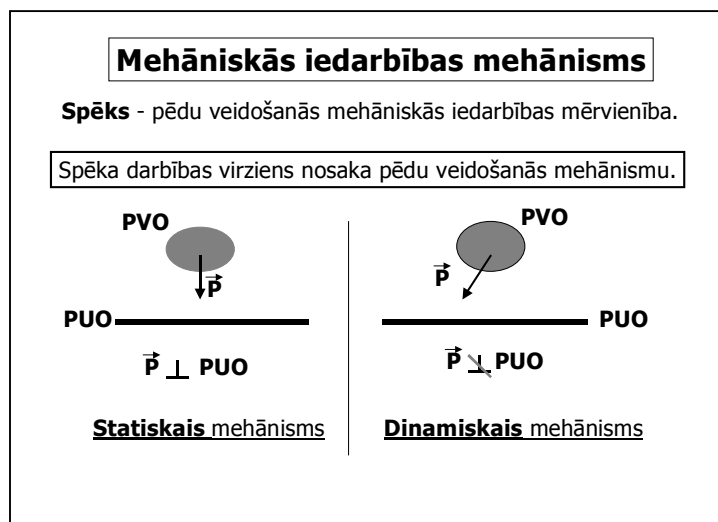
Mehāniskās iedarbības mehānisms

**Spēks** - pēdu veidošanās mehāniskās iedarbības mērvienība.

Spēka darbības virziens nosaka pēdu veidošanās mehānismu.

PVO

$\vec{P}$

PUO

$\vec{P} \perp$ PUO

Statiskais mehānisms

PVO

$\vec{P}$

PUO

$\vec{P} \not\perp$ PUO

Dinamiskais mehānisms